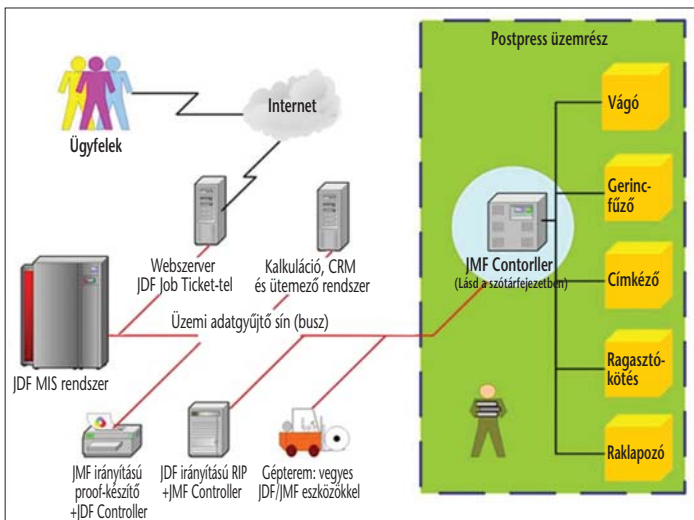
Postpress üzemrész

Ügyfelek

Internet

Vágó

Gerincfűző

Webszerver JDF Job Ticket-tel

Kalkuláció, CRM és ütemező rendszer

JMF Contorller (Lásd a szótárfejezetben)

Címkéző

Üzemi adatgyűjtő sín (busz)

JDF MIS rendszer

Ragasztókötés

Raklapozó

JMF irányítású proof-készítő +JDF Controller

JDF irányítású RIP +JMF Controller

Gépterem: vegyes JDF/JMF eszközökkel